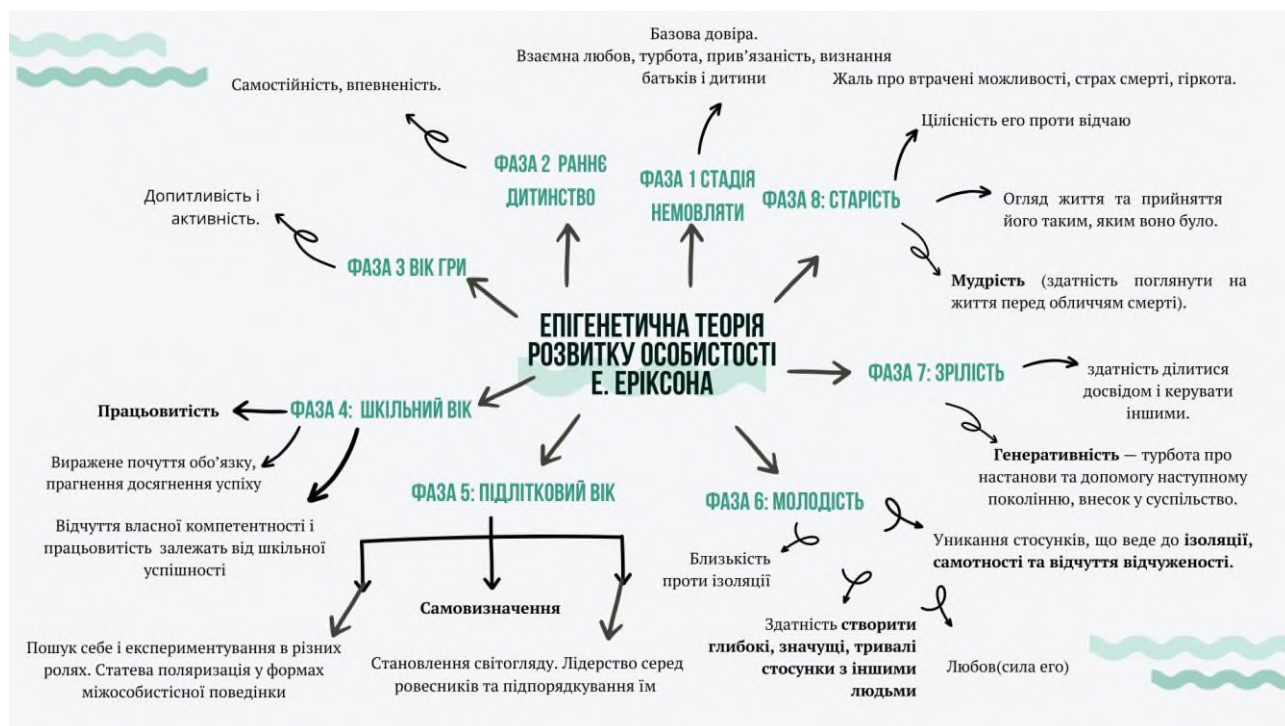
Базова довіра.
Взаємна любов, турбота, прив'язаність, визнання батьків і дитини

Самостійність, впевненість.

Жаль про втрачені можливості, страх смерті, гіркота.

Цілісність его проти відчаю

ФАЗА 2 РАННЄ ДИТИНСТВО

ФАЗА 1 СТАДІЯ НЕМОВЛЯТИ

ФАЗА 8: СТАРІСТЬ

Огляд життя та прийняття його таким, яким воно було.

Допитливість і активність.

ФАЗА 3 ВІК ГРИ

**Мудрість** (здатність поглянути на життя перед обличчям смерті).

ЕПІГЕНЕТИЧНА ТЕОРІЯ РОЗВИТКУ ОСОБИСТОСТІ Е. ЕРІКСОНА

ФАЗА 7: ЗРІЛІСТЬ

здатність ділитися досвідом і керувати іншими.

**Працьовитість**

ФАЗА 4: ШКІЛЬНИЙ ВІК

Виражене почуття обо'язку, прагнення досягнення успіху

**Генеративність** — турбота про настанови та допомогу наступному поколінню, внесок у суспільство.

ФАЗА 5: ПІДЛІТКОВИЙ ВІК

ФАЗА 6: МОЛОДІСТЬ

Відчуття власної компетентності і працьовитість залежать від шкільної успішності

Уникання стосунків, що веде до **ізоляції, самотності та відчуття відчуженості.**

Близькість проти ізоляції

**Самовизначення**

Здатність **створити глибокі, значущі, тривалі стосунки з іншими людьми**

Пошук себе і експериментування в різних ролях. Статева поляризація у формах міжособистісної поведінки

Становлення світогляду. Лідерство серед ровесників та підпорядкування їм

Любов(сила его)